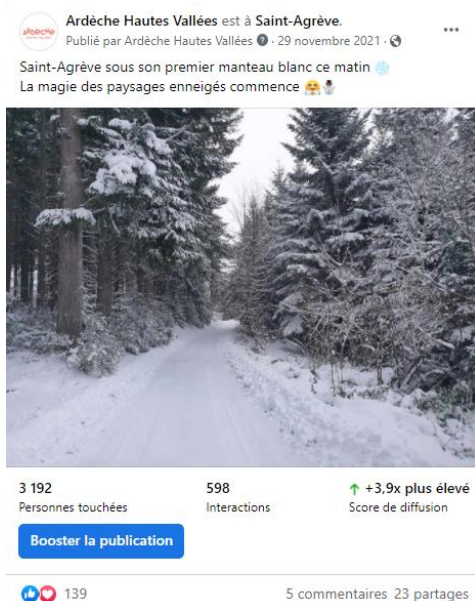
Ardèche Hautes Vallées est à Saint-Agrève.
Publié par Ardèche Hautes Vallées · 29 novembre 2021 ·

Saint-Agrève sous son premier manteau blanc ce matin ❄️
La magie des paysages enneigés commence 🤗⛄

3 192
Personnes touchées

598
Interactions

↑ +3,9x plus élevé
Score de diffusion

Booster la publication

139

5 commentaires 23 partages